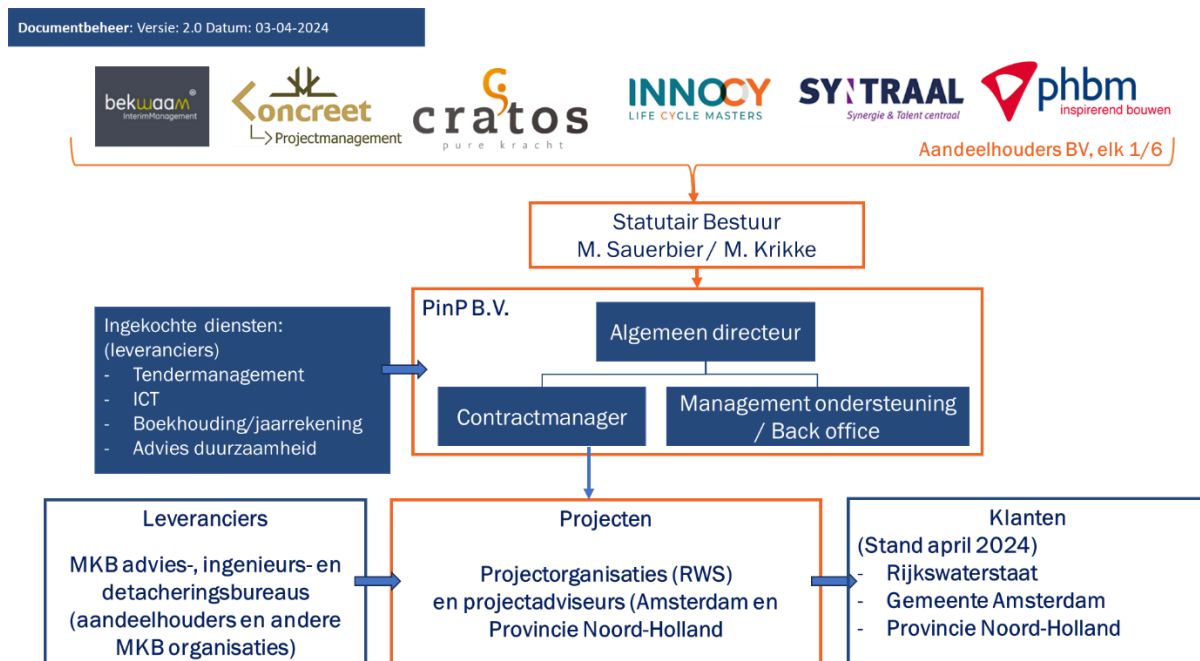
Documentbeheer: Versie: 2.0 Datum: 03-04-2024

bekwaam® InterimManagement

Koncreet
Projectmanagement

cratos
pure kracht

INNOCY
LIFE CYCLE MASTERS

SYNTRAAL
Synergie & Talent centraal

phbm
inspirerend bouwen

Aandeelhouders BV, elk 1/6

Statutair Bestuur
M. Sauerbier / M. Krikke

PinP B.V.

Algemeen directeur

Contractmanager

Management ondersteuning / Back office

Ingekochte diensten:
(leveranciers)
- Tendermanagement
- ICT
- Boekhouding/jaarrekening
- Advies duurzaamheid

Leveranciers

MKB advies-, ingenieurs- en detacheringsbureaus (aandeelhouders en andere MKB organisaties)

Projecten

Projectorganisaties (RWS) en projectadviseurs (Amsterdam en Provincie Noord-Holland

Klanten
(Stand april 2024)
- Rijkswaterstaat
- Gemeente Amsterdam
- Provincie Noord-Holland